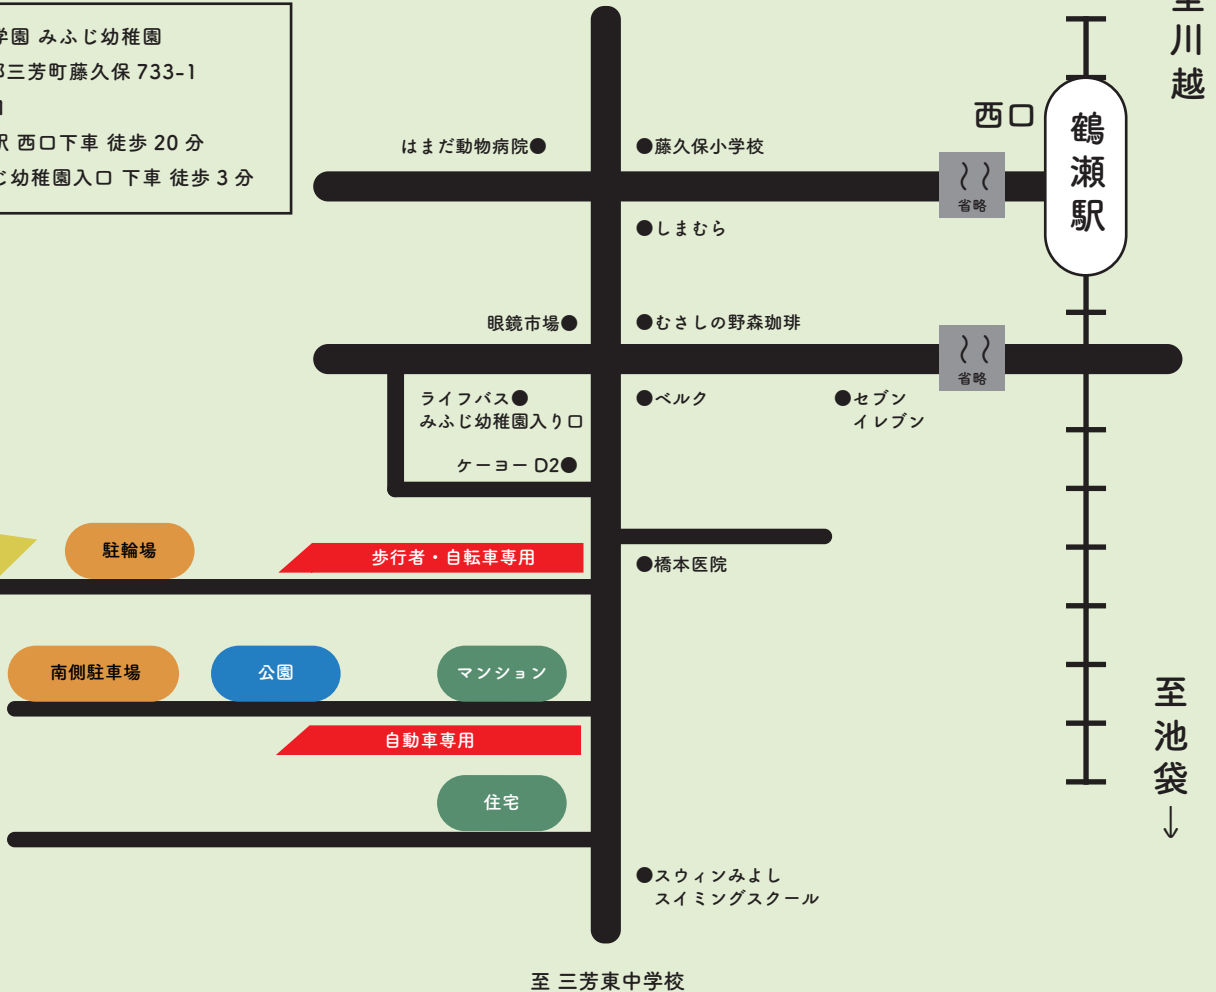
学園 みふじ幼稚園
郡三芳町藤久保 733-1
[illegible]
駅 西口下車 徒歩 20 分
じ幼稚園入口 下車 徒歩 3 分

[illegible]
川
越

西口

鶴
瀬
駅

はまだ動物病院●
●藤久保小学校
省略
●しまむら
眼鏡市場●
●むさしの野森珈琲
省略
ライフバス●
みふじ幼稚園入り口
●ベルク
●セブン
イレブン
ケーヨー D2●
駐輪場
歩行者・自転車専用
●橋本医院
南側駐車場
公園
マンション
自動車専用
住宅
●スウィンみよし
スイミングスクール

至
池
袋
↓

至 三芳東中学校